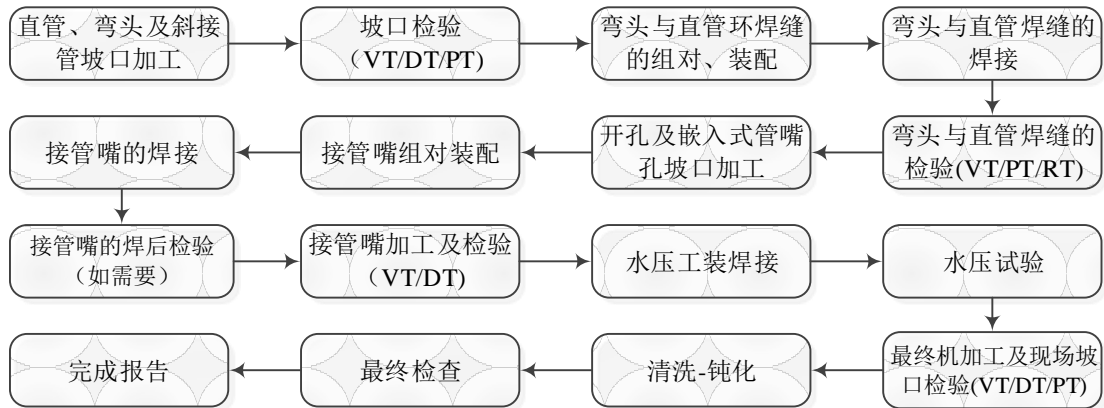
直管、弯头及斜接管坡口加工

坡口检验（VT/DT/PT）

弯头与直管环焊缝的组对、装配

弯头与直管焊缝的焊接

弯头与直管焊缝的检验(VT/PT/RT)

开孔及嵌入式管嘴孔坡口加工

接管嘴组对装配

接管嘴的焊接

接管嘴的焊后检验（如需要）

接管嘴加工及检验（VT/DT）

水压工装焊接

水压试验

最终机加工及现场坡口检验(VT/DT/PT)

清洗-钝化

最终检查

完成报告